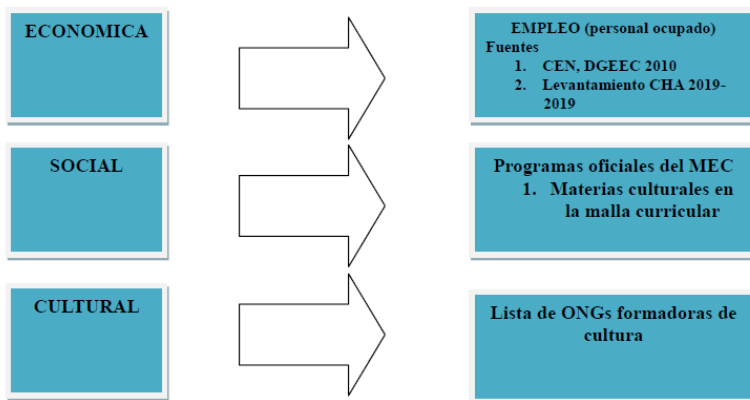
ECONOMICA

EMPLEO (personal ocupado)
Fuentes
1. CEN, DGEEC 2010
2. Levantamiento CHA 2019-2019

SOCIAL

Programas oficiales del MEC
1. Materias culturales en la malla curricular

CULTURAL

Lista de ONGs formadoras de cultura